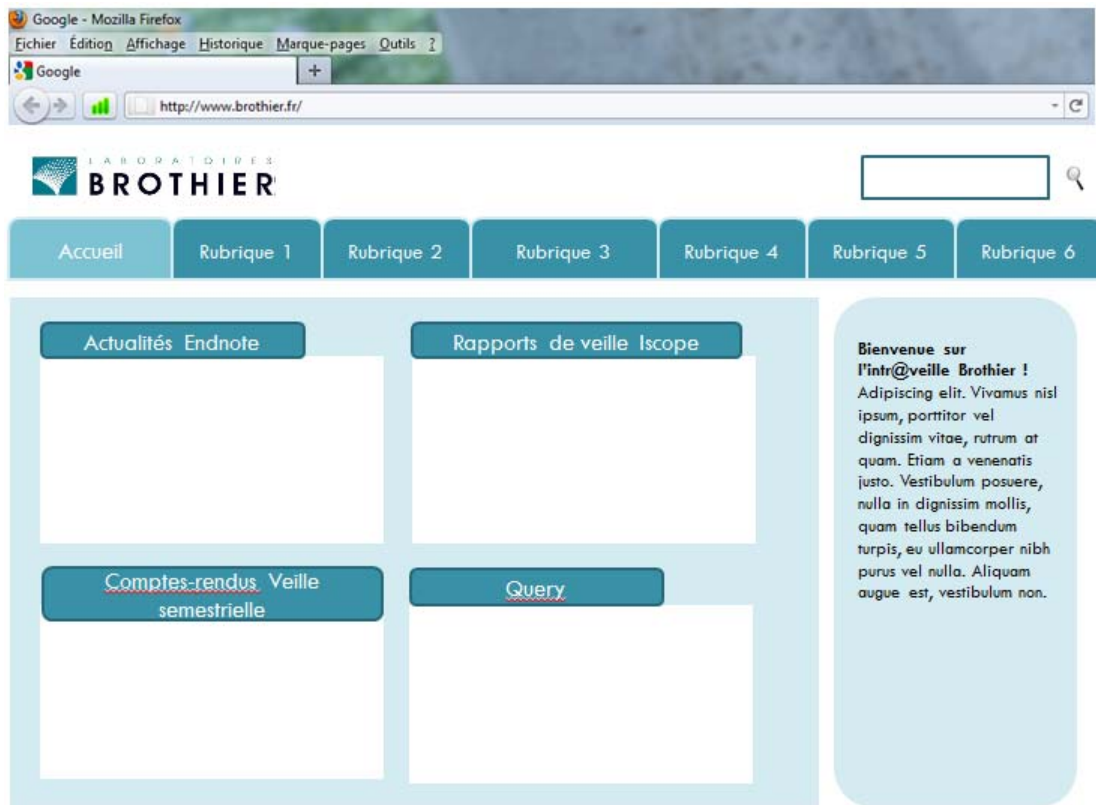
Google - Mozilla Firefox
Fichier Édition Affichage Historique Marque-pages Outils ?
Google
+
http://www.brothier.fr/

LABORATOIRES
BROTHIER

Accueil
Rubrique 1
Rubrique 2
Rubrique 3
Rubrique 4
Rubrique 5
Rubrique 6

Actualités Endnote

Rapports de veille Iscope

Comptes-rendus Veille semestrielle

Query

Bienvenue sur l'intr@veille Brothier ! Adipiscing elit. Vivamus nisl ipsum, porttitor vel dignissim vitae, rutrum at quam. Etiam a venenatis justo. Vestibulum posuere, nulla in dignissim mollis, quam tellus bibendum turpis, eu ullamcorper nibh purus vel nulla. Aliquam augue est, vestibulum non.